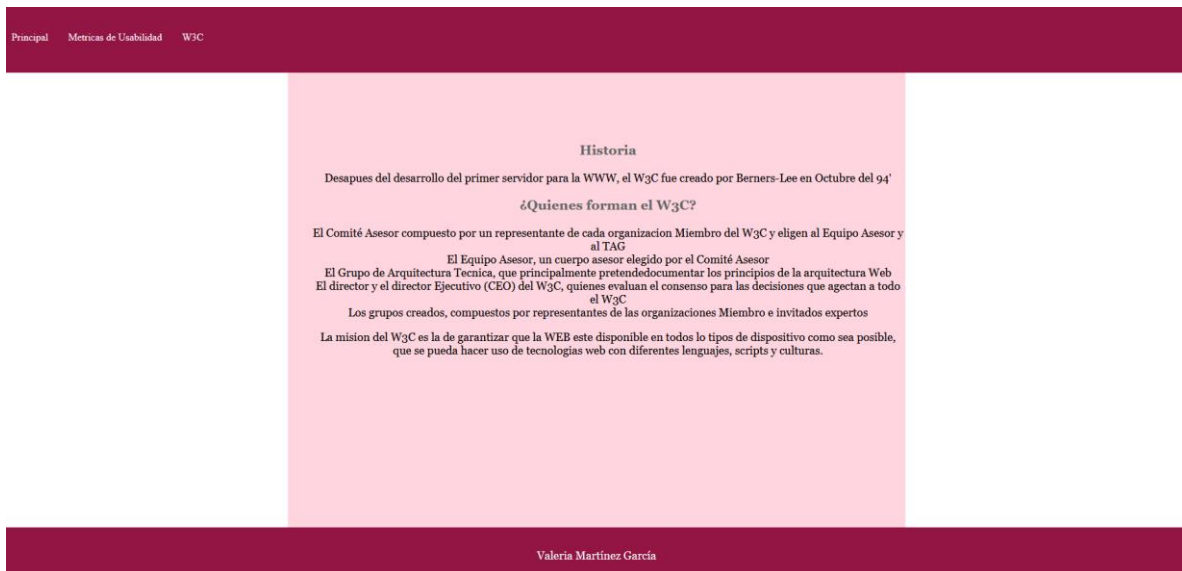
Principal Metricas de Usabilidad W3C

Historia

Desapues del desarrollo del primer servidor para la WWW, el W3C fue creado por Berners-Lee en Octubre del 94'

¿Quienes forman el W3C?

El Comité Asesor compuesto por un representante de cada organizacion Miembro del W3C y eligen al Equipo Asesor y al TAG
El Equipo Asesor, un cuerpo asesor elegido por el Comité Asesor
El Grupo de Arquitectura Tecnica, que principalmente pretendedocumentar los principios de la arquitectura Web
El director y el director Ejecutivo (CEO) del W3C, quienes evaluan el consenso para las decisiones que agectan a todo el W3C
Los grupos creados, compuestos por representantes de las organizaciones Miembro e invitados expertos

La mision del W3C es la de garantizar que la WEB este disponible en todos lo tipos de dispositivo como sea posible, que se pueda hacer uso de tecnologias web con diferentes lenguajes, scripts y culturas.

Valeria Martínez García